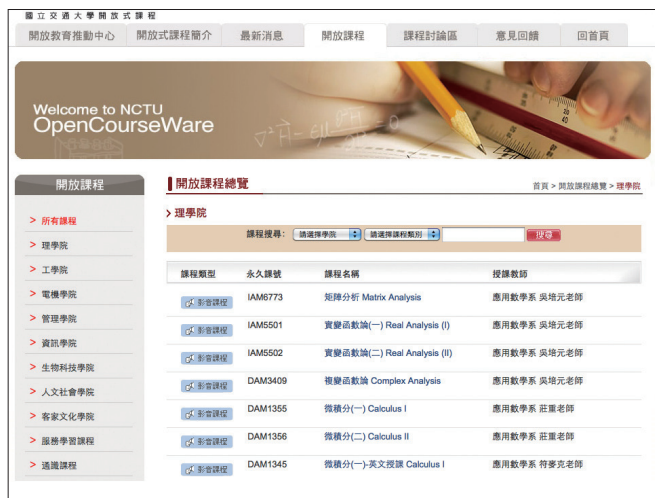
國立交通大學開放式課程

開放教育推動中心 | 開放式課程簡介 | 最新消息 | 開放課程 | 課程討論區 | 意見回饋 | 回首頁

Welcome to NCTU OpenCourseWare

開放課程

> 所有課程
> 理學院
> 工學院
> 電機學院
> 管理學院
> 資訊學院
> 生物科技學院
> 人文社會學院
> 客家文化學院
> 服務學習課程
> 通識課程

開放課程總覽

首頁 > 開放課程總覽 > 理學院

> 理學院

課程搜尋: 請選擇學院 請選擇課程類別 搜尋

| 課程類型 | 永久課號 | 課程名稱 | 授課教師 |
|---|---|---|---|
| 影音課程 | IAM6773 | 矩陣分析 Matrix Analysis | 應用數學系 吳培元老師 |
| 影音課程 | IAM5501 | 實變函數論(一) Real Analysis (I) | 應用數學系 吳培元老師 |
| 影音課程 | IAM5502 | 實變函數論(二) Real Analysis (II) | 應用數學系 吳培元老師 |
| 影音課程 | DAM3409 | 複變函數論 Complex Analysis | 應用數學系 吳培元老師 |
| 影音課程 | DAM1355 | 微積分(一) Calculus I | 應用數學系 莊重老師 |
| 影音課程 | DAM1356 | 微積分(二) Calculus II | 應用數學系 莊重老師 |
| 影音課程 | DAM1345 | 微積分(一)-英文授課 Calculus I | 應用數學系 符麥克老師 |